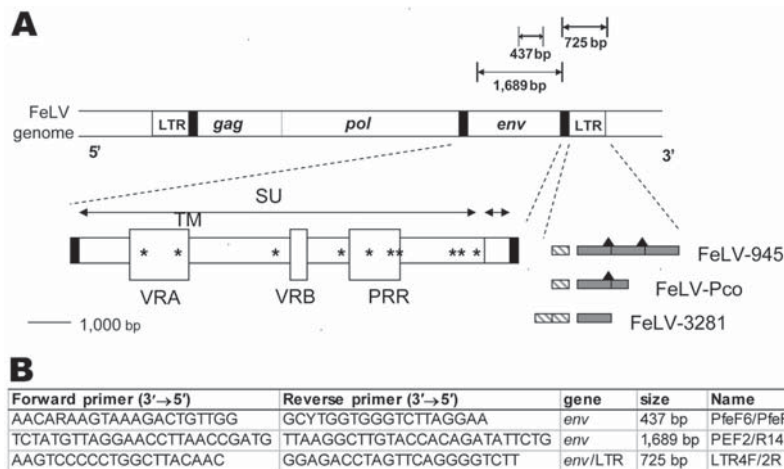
A

437 bp
725 bp
1,689 bp

FeLV genome
LTR
gag
pol
env
LTR
5'
3'

SU
TM

VRA
VRB
PRR

1,000 bp

FeLV-945
FeLV-Pco
FeLV-3281

B

| Forward primer (3'→5') | Reverse primer (3'→5') | gene | size | Name |
|---|---|---|---|---|
| AACARAAGTAAAGACTGTTGG | GCYTGGTGGGTCTTAGGAA | env | 437 bp | PfeF6/Pfe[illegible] |
| TCTATGTTAGGAACCTTAACCGATG | TTAAGGCTTGTACCACAGATATTCTG | env | 1,689 bp | PEF2/R14 |
| AAGTCCCCCTGGCTTACAAC | GGAGACCTAGTTCAGGGGTCTT | env/LTR | 725 bp | LTR4F/2R |